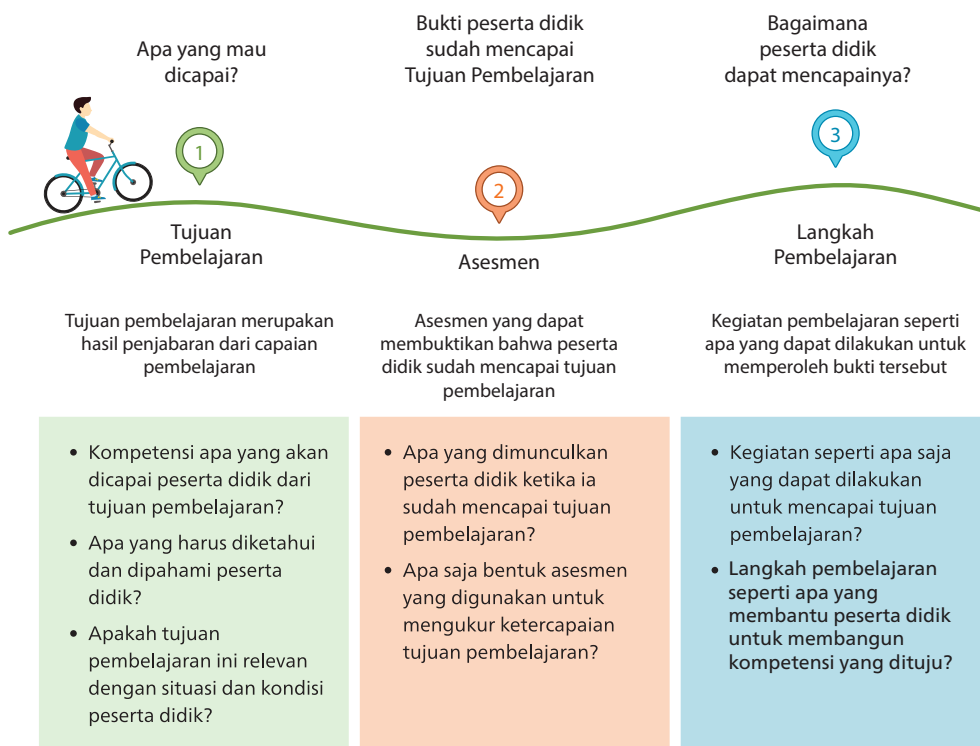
Apa yang mau dicapai?

1

Tujuan Pembelajaran

Tujuan pembelajaran merupakan hasil penjabaran dari capaian pembelajaran

- Kompetensi apa yang akan dicapai peserta didik dari tujuan pembelajaran?
- Apa yang harus diketahui dan dipahami peserta didik?
- Apakah tujuan pembelajaran ini relevan dengan situasi dan kondisi peserta didik?

Bukti peserta didik sudah mencapai Tujuan Pembelajaran

2

Asesmen

Asesmen yang dapat membuktikan bahwa peserta didik sudah mencapai tujuan pembelajaran

- Apa yang dimunculkan peserta didik ketika ia sudah mencapai tujuan pembelajaran?
- Apa saja bentuk asesmen yang digunakan untuk mengukur ketercapaian tujuan pembelajaran?

Bagaimana peserta didik dapat mencapainya?

3

Langkah Pembelajaran

Kegiatan pembelajaran seperti apa yang dapat dilakukan untuk memperoleh bukti tersebut

- Kegiatan seperti apa saja yang dapat dilakukan untuk mencapai tujuan pembelajaran?
- Langkah pembelajaran seperti apa yang membantu peserta didik untuk membangun kompetensi yang dituju?